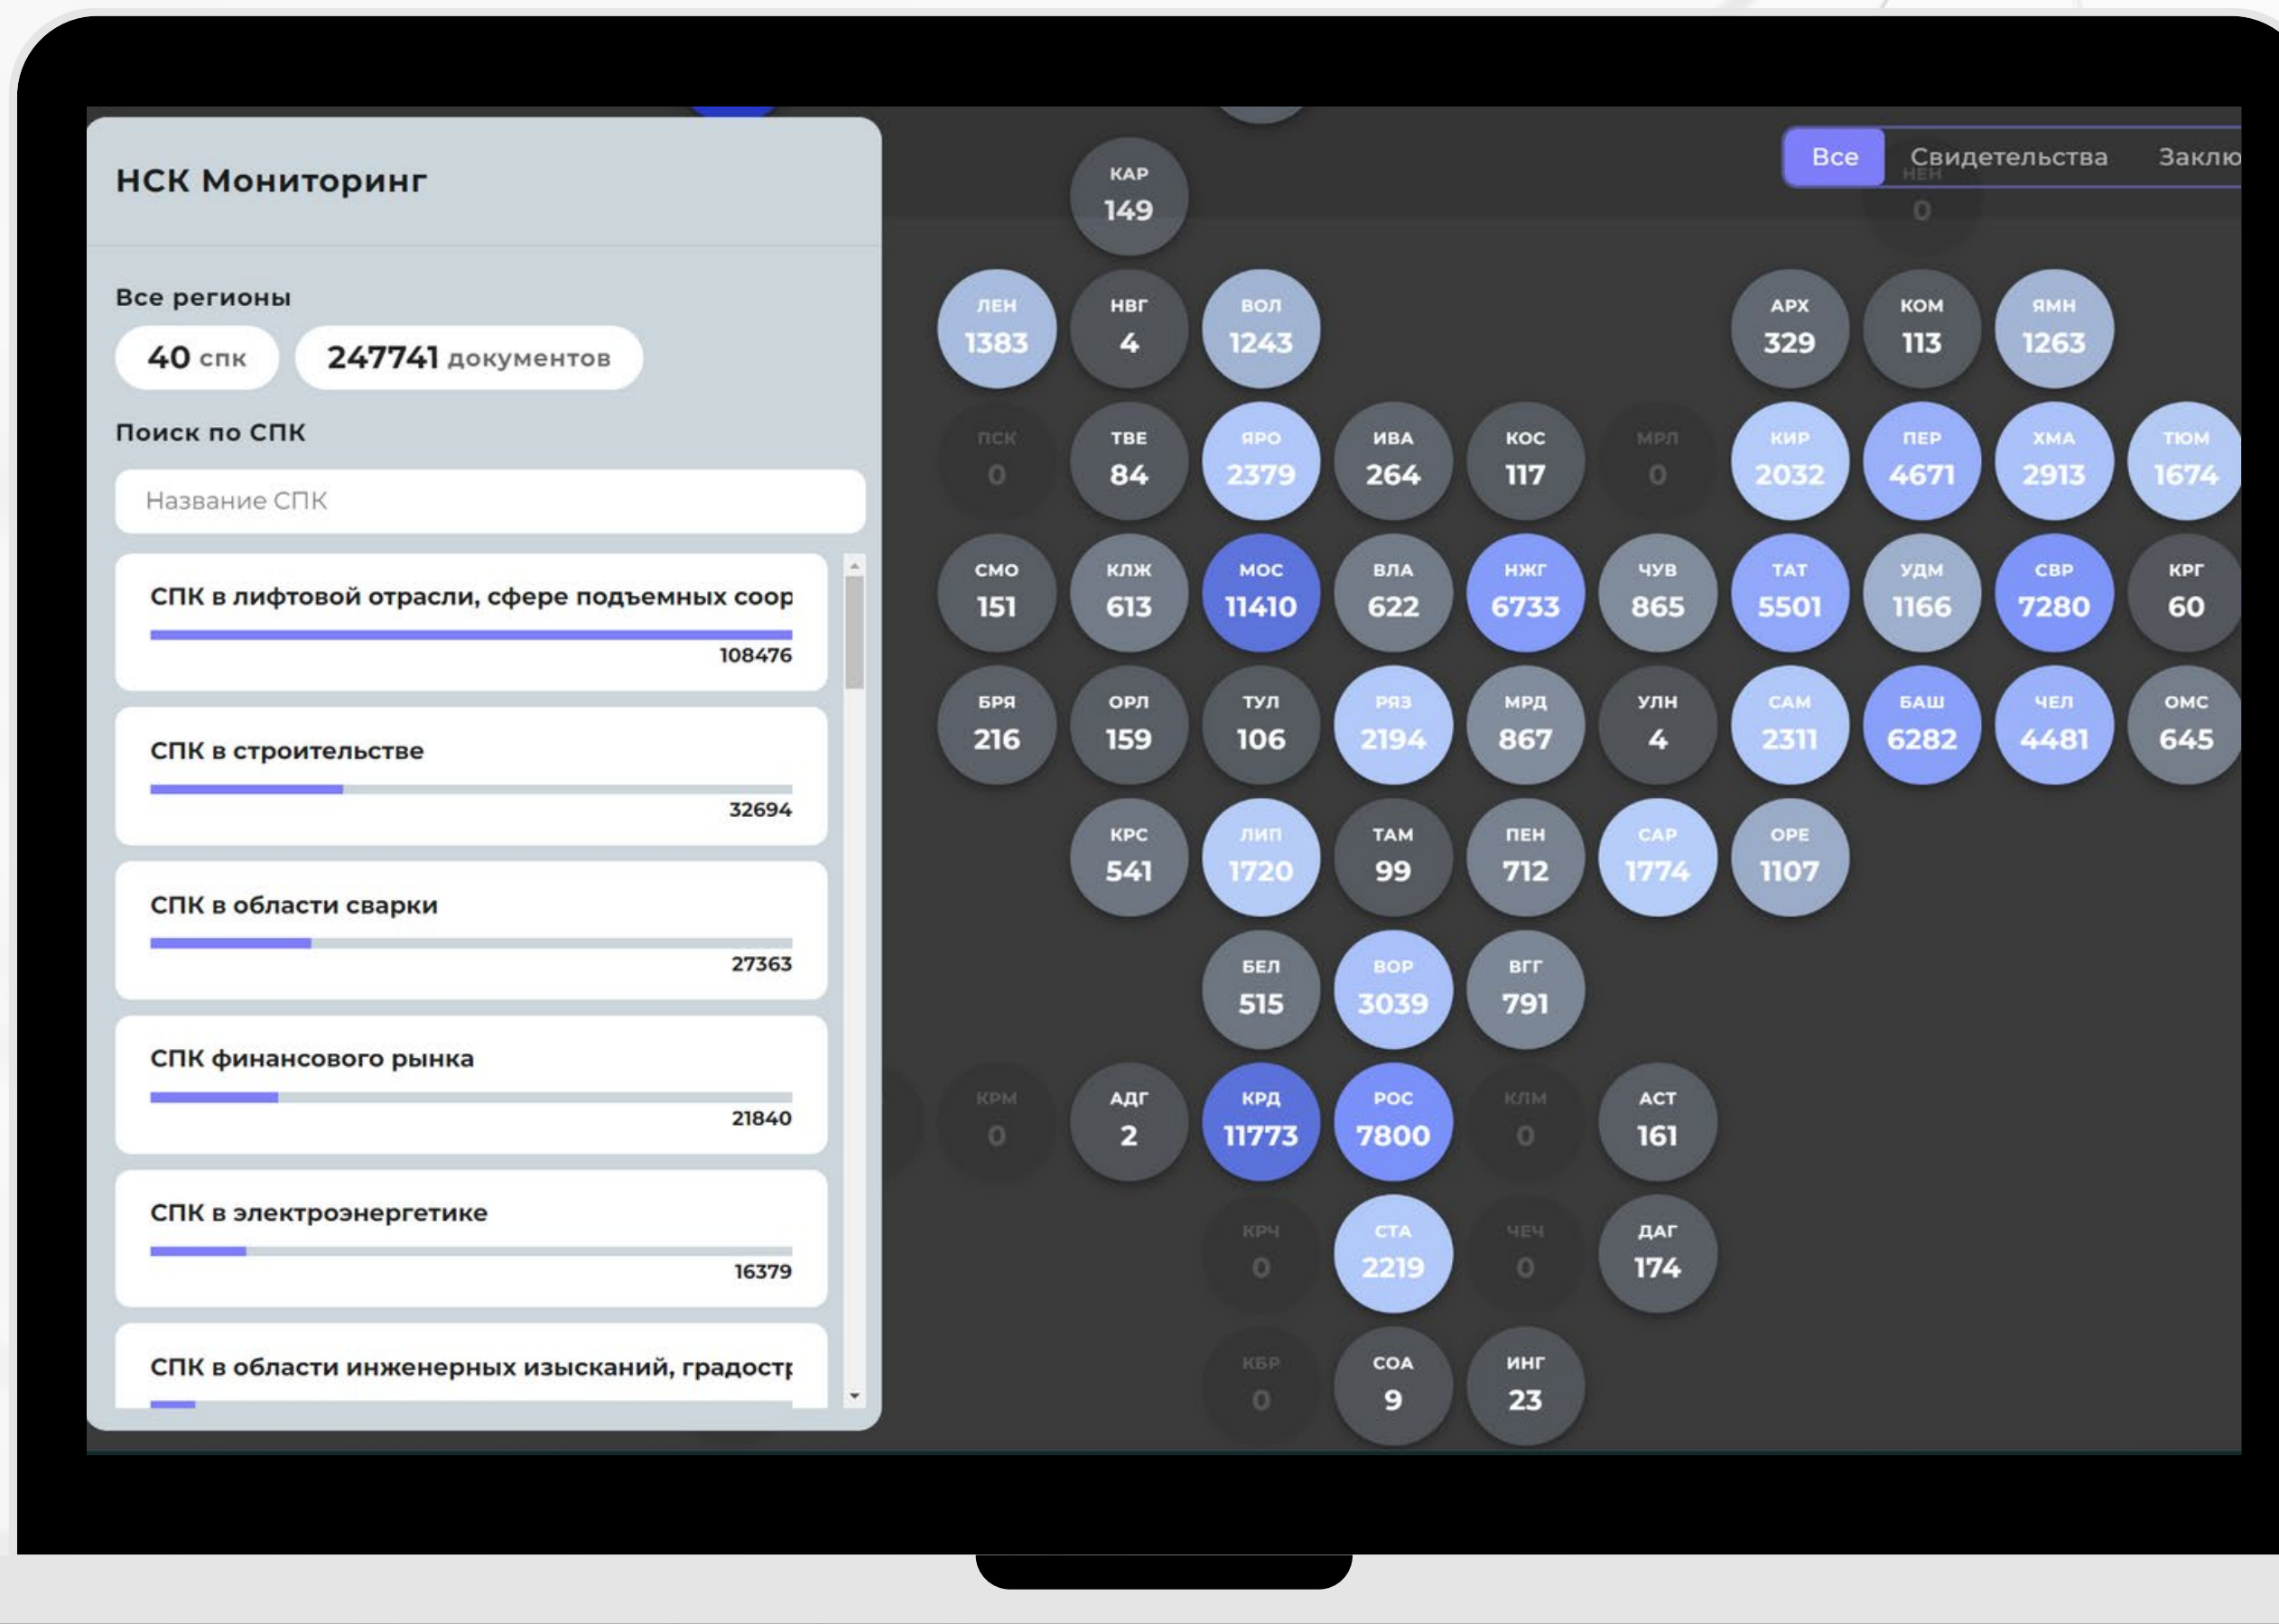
НСК Мониторинг

Все регионы

40 спк

247741 документов

Поиск по СПК

Название СПК

СПК в лифтовой отрасли, сфере подъемных соор

108476

СПК в строительстве

32694

СПК в области сварки

27363

СПК финансового рынка

21840

СПК в электроэнергетике

16379

СПК в области инженерных изысканий, градостр

Все | Свидетельства | Заклю

КАР 149

НЕН 0

ЛЕН 1383 | НВГ 4 | ВОЛ 1243 | АРХ 329 | КОМ 113 | ЯМН 1263

ПСК 0 | ТВЕ 84 | ЯРО 2379 | ИВА 264 | КОС 117 | МРЛ 0 | КИР 2032 | ПЕР 4671 | ХМА 2913 | ТЮМ 1674

СМО 151 | КЛЖ 613 | МОС 11410 | ВЛА 622 | НЖГ 6733 | ЧУВ 865 | ТАТ 5501 | УДМ 1166 | СВР 7280 | КРГ 60

БРЯ 216 | ОРЛ 159 | ТУЛ 106 | РЯЗ 2194 | МРД 867 | УЛН 4 | САМ 2311 | БАШ 6282 | ЧЕЛ 4481 | ОМС 645

КРС 541 | ЛИП 1720 | ТАМ 99 | ПЕН 712 | САР 1774 | ОРЕ 1107

БЕЛ 515 | ВОР 3039 | ВГГ 791

КРМ 0 | АДГ 2 | КРД 11773 | РОС 7800 | КЛМ 0 | АСТ 161

КРЧ 0 | СТА 2219 | ЧЕЧ 0 | ДАГ 174

КБР 0 | СОА 9 | ИНГ 23